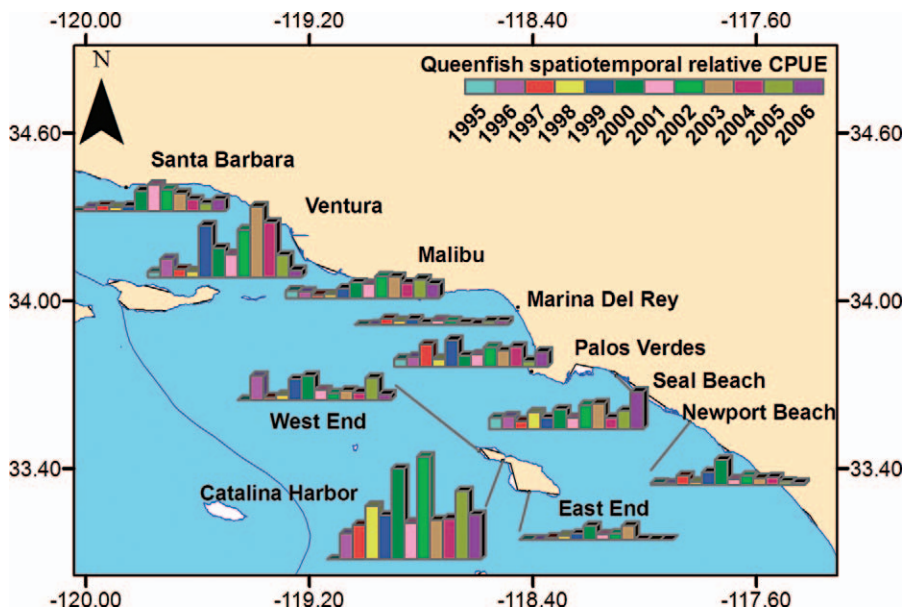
-120.00
-119.20
-118.40
-117.60

N

Queenfish spatiotemporal relative CPUE

1995 1996 1997 1998 1999 2000 2001 2002 2003 2004 2005 2006

34.60
34.60

Santa Barbara

Ventura

Malibu

34.00
34.00

Marina Del Rey

Palos Verdes

Seal Beach

West End

Newport Beach

33.40
33.40

Catalina Harbor

East End

-120.00
-119.20
-118.40
-117.60